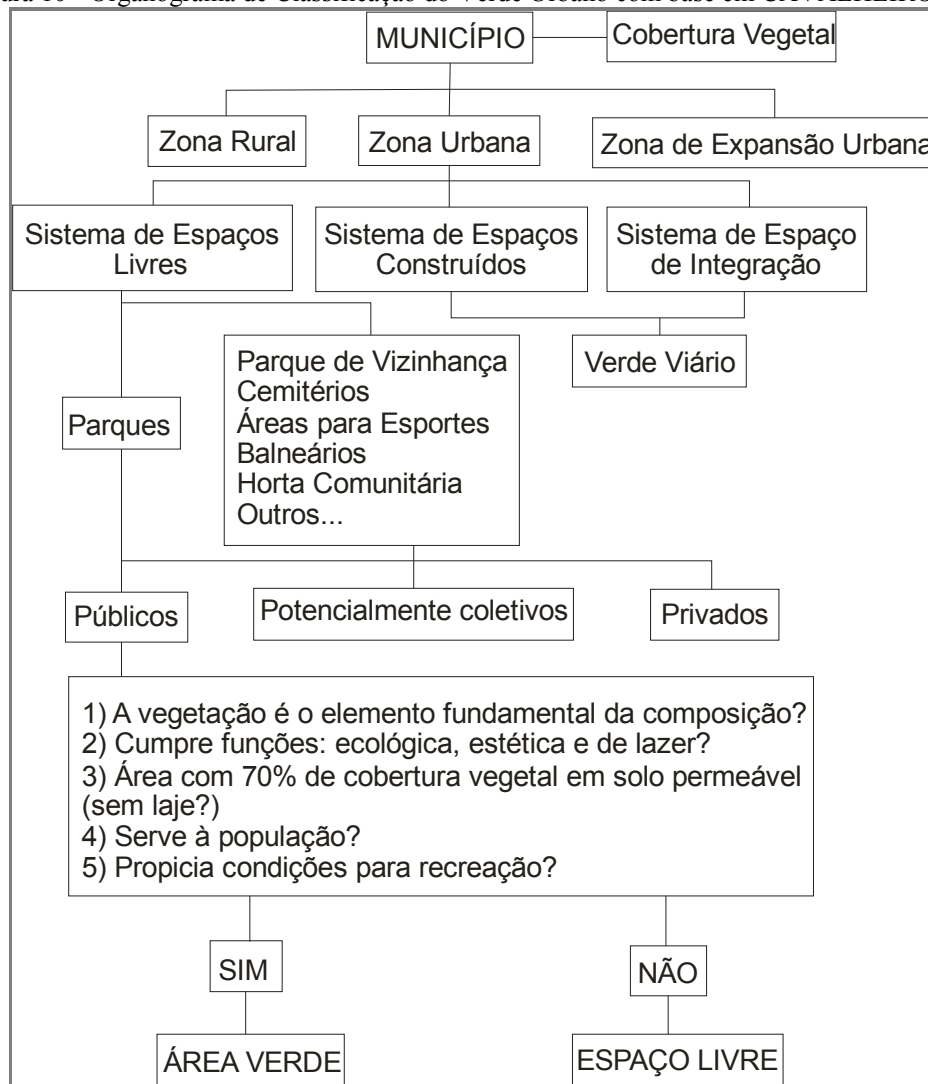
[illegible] 10 – Organograma de Classificação do Verde Urbano com base em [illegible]

MUNICÍPIO

Cobertura Vegetal

Zona Rural

Zona Urbana

Zona de Expansão Urbana

Sistema de Espaços Livres

Sistema de Espaços Construídos

Sistema de Espaço de Integração

Verde Viário

Parques

Parque de Vizinhança
Cemitérios
Áreas para Esportes
Balneários
Horta Comunitária
Outros...

Públicos

Potencialmente coletivos

Privados

1) A vegetação é o elemento fundamental da composição?
2) Cumpre funções: ecológica, estética e de lazer?
3) Área com 70% de cobertura vegetal em solo permeável (sem laje?)
4) Serve à população?
5) Propicia condições para recreação?

SIM

NÃO

ÁREA VERDE

ESPAÇO LIVRE